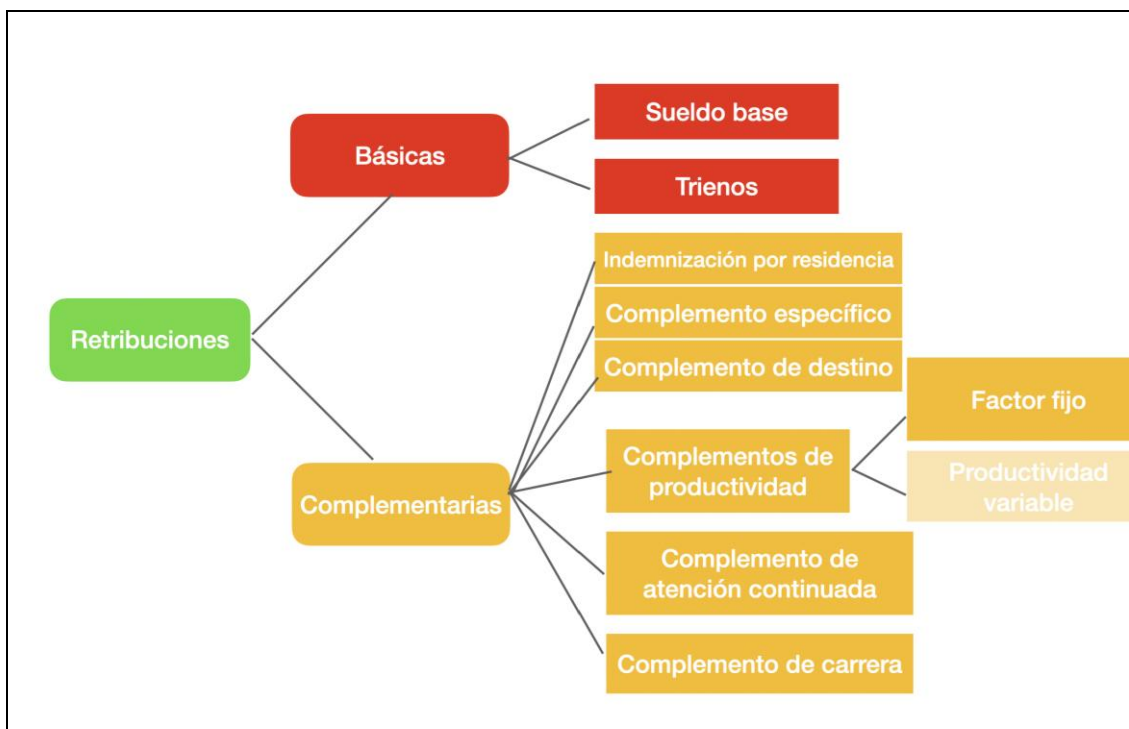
Retribuciones

Básicas

Sueldo base

Trienos

Complementarias

Indemnización por residencia

Complemento específico

Complemento de destino

Complementos de productividad

Factor fijo

Productividad variable

Complemento de atención continuada

Complemento de carrera